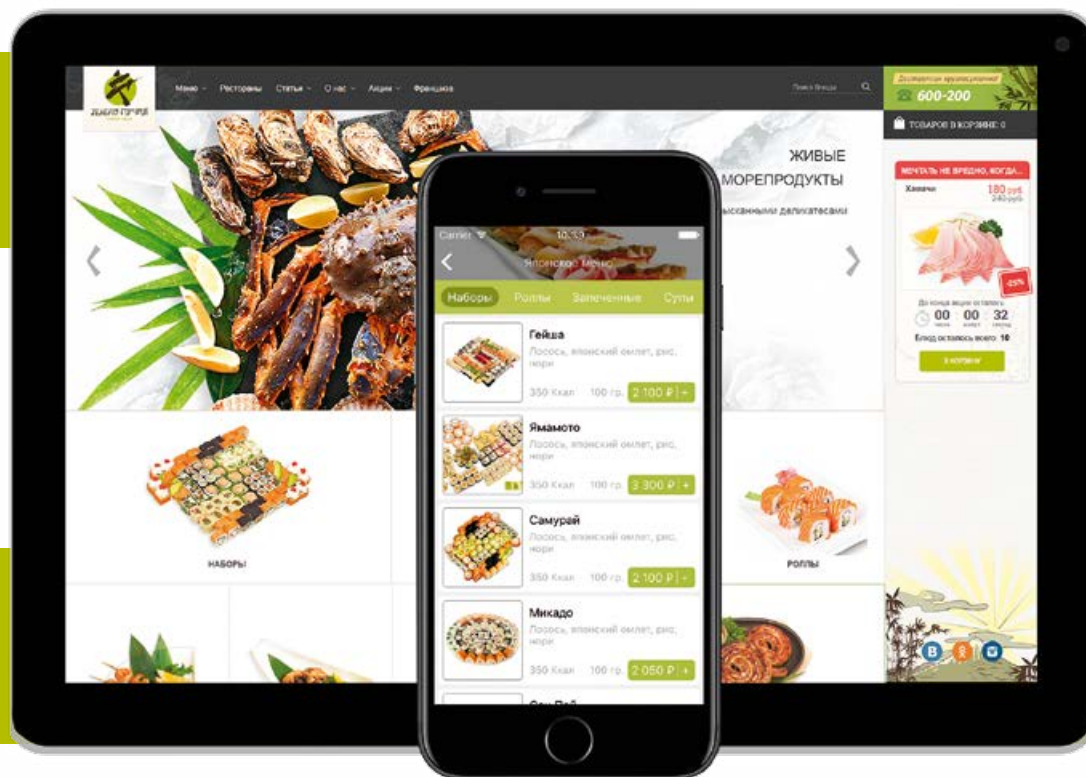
Меню Рестораны Статьи О нас Акции Франшиза

Поиск блюда

Доставка по краснодарскому
600-200

ТОВАРОВ В КОРЗИНЕ: 0

ЖИВЫЕ МОРЕПРОДУКТЫ

изысканными деликатесами

МЕЧТАТЬ НЕ ВРЕДНО, КОГДА...
Хамачи
180 руб.
240 руб.
-25%

До конца акции осталось
00 00 32
Блюд осталось всего: 10
В КОРЗИНУ

НАБОРЫ

РОЛЛЫ

Carrier 10:33
Японское Меню

Наборы Роллы Запеченные Супы

Гейша
Лосось, японский омлет, рис, нори
350 Ккал 100 гр. 2 100 ₽ +

Ямамото
Лосось, японский омлет, рис, нори
350 Ккал 100 гр. 3 300 ₽ +

Самурай
Лосось, японский омлет, рис, нори
350 Ккал 100 гр. 2 100 ₽ +

Микадо
Лосось, японский омлет, рис, нори
350 Ккал 100 гр. 2 050 ₽ +

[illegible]